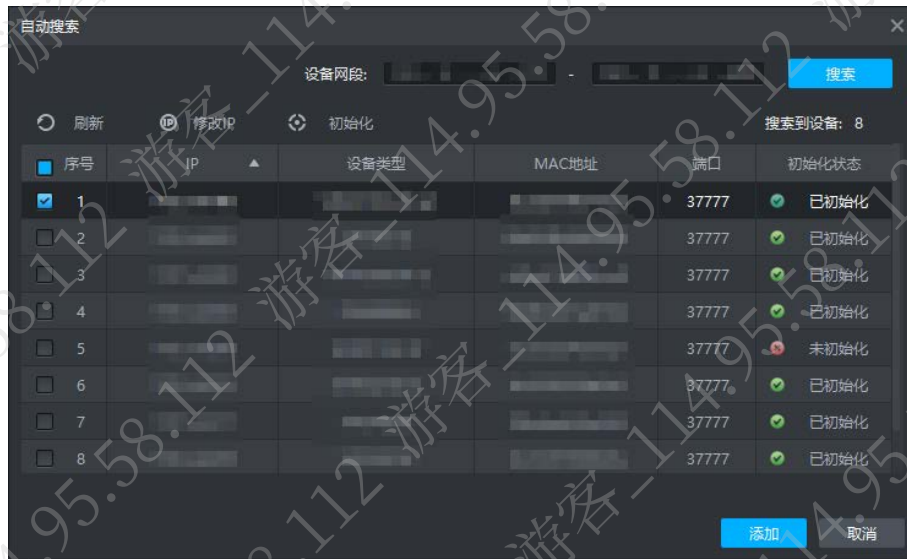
自动搜索

设备网段: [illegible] - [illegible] 搜索

刷新 修改IP 初始化 搜索到设备: 8

| 序号 | IP | 设备类型 | MAC地址 | 端口 | 初始化状态 |
|---|---|---|---|---|---|
| 1 | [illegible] | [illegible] | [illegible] | 37777 | 已初始化 |
| 2 | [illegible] | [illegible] | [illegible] | 37777 | 已初始化 |
| 3 | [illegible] | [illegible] | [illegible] | 37777 | 已初始化 |
| 4 | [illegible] | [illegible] | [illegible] | 37777 | 已初始化 |
| 5 | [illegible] | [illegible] | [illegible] | 37777 | 未初始化 |
| 6 | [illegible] | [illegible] | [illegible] | 37777 | 已初始化 |
| 7 | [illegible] | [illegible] | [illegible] | 37777 | 已初始化 |
| 8 | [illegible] | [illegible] | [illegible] | 37777 | 已初始化 |

添加 取消

游客_114.95.58.112